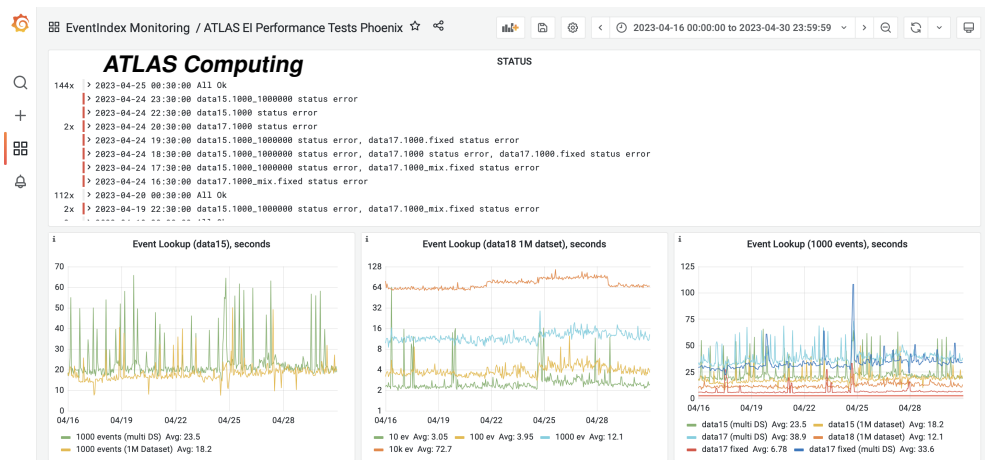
EventIndex Monitoring / ATLAS EI Performance Tests Phoenix

2023-04-16 00:00:00 to 2023-04-30 23:59:59

ATLAS Computing

STATUS

144x > 2023-04-25 00:30:00 All Ok
> 2023-04-24 23:30:00 data15.1000_1000000 status error
> 2023-04-24 22:30:00 data15.1000 status error
2x > 2023-04-24 20:30:00 data17.1000 status error
> 2023-04-24 19:30:00 data15.1000_1000000 status error, data17.1000.fixed status error
> 2023-04-24 18:30:00 data15.1000_1000000 status error, data17.1000 status error, data17.1000.fixed status error
> 2023-04-24 17:30:00 data15.1000_1000000 status error, data17.1000_mix.fixed status error
> 2023-04-24 16:30:00 data17.1000_mix.fixed status error
112x > 2023-04-20 00:30:00 All Ok
2x > 2023-04-19 22:30:00 data15.1000_1000000 status error, data17.1000_mix.fixed status error

Event Lookup (data15), seconds

70
60
50
40
30
20
10
0
04/16 04/19 04/22 04/25 04/28

1000 events (multi DS) Avg: 23.5
1000 events (1M Dataset) Avg: 18.2

Event Lookup (data18 1M datset), seconds

128
64
32
16
8
4
2
04/16 04/19 04/22 04/25 04/28

10 ev Avg: 3.05
100 ev Avg: 3.95
1000 ev Avg: 12.1
10k ev Avg: 72.7

Event Lookup (1000 events), seconds

125
100
75
50
25
0
04/16 04/19 04/22 04/25 04/28

data15 (multi DS) Avg: 23.5
data15 (1M dataset) Avg: 18.2
data17 (multi DS) Avg: 38.9
data18 (1M dataset) Avg: 12.1
data17 fixed Avg: 6.78
data17 fixed (multi DS) Avg: 33.6